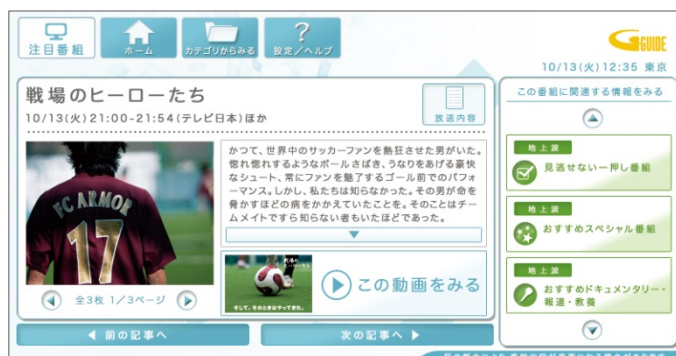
注目番組

ホーム

カテゴリからみる

設定／ヘルプ

GUIDE

10/13(火) 12:35 東京

戦場のヒーローたち

10/13(火) 21:00-21:54 (テレビ日本) ほか

放送内容

かつて、世界中のサッカーファンを熱狂させた男がいた。惚れ惚れするようなボールさばき、うなりをあげる豪快なシュート、常にファンを魅了するゴール前でのパフォーマンス。しかし、私たちは知らなかった。その男が命を脅かすほどの病をかかえていたことを。そのことはチームメイトですら知らない者もいたほどであった。

FC ARMOR

17

全3枚 1／3ページ

この動画をみる

前の記事へ

次の記事へ

この番組に関連する情報をみる

地上波

見逃せない一押し番組

地上波

おすすめスペシャル番組

地上波

おすすめドキュメンタリー・報道・教養